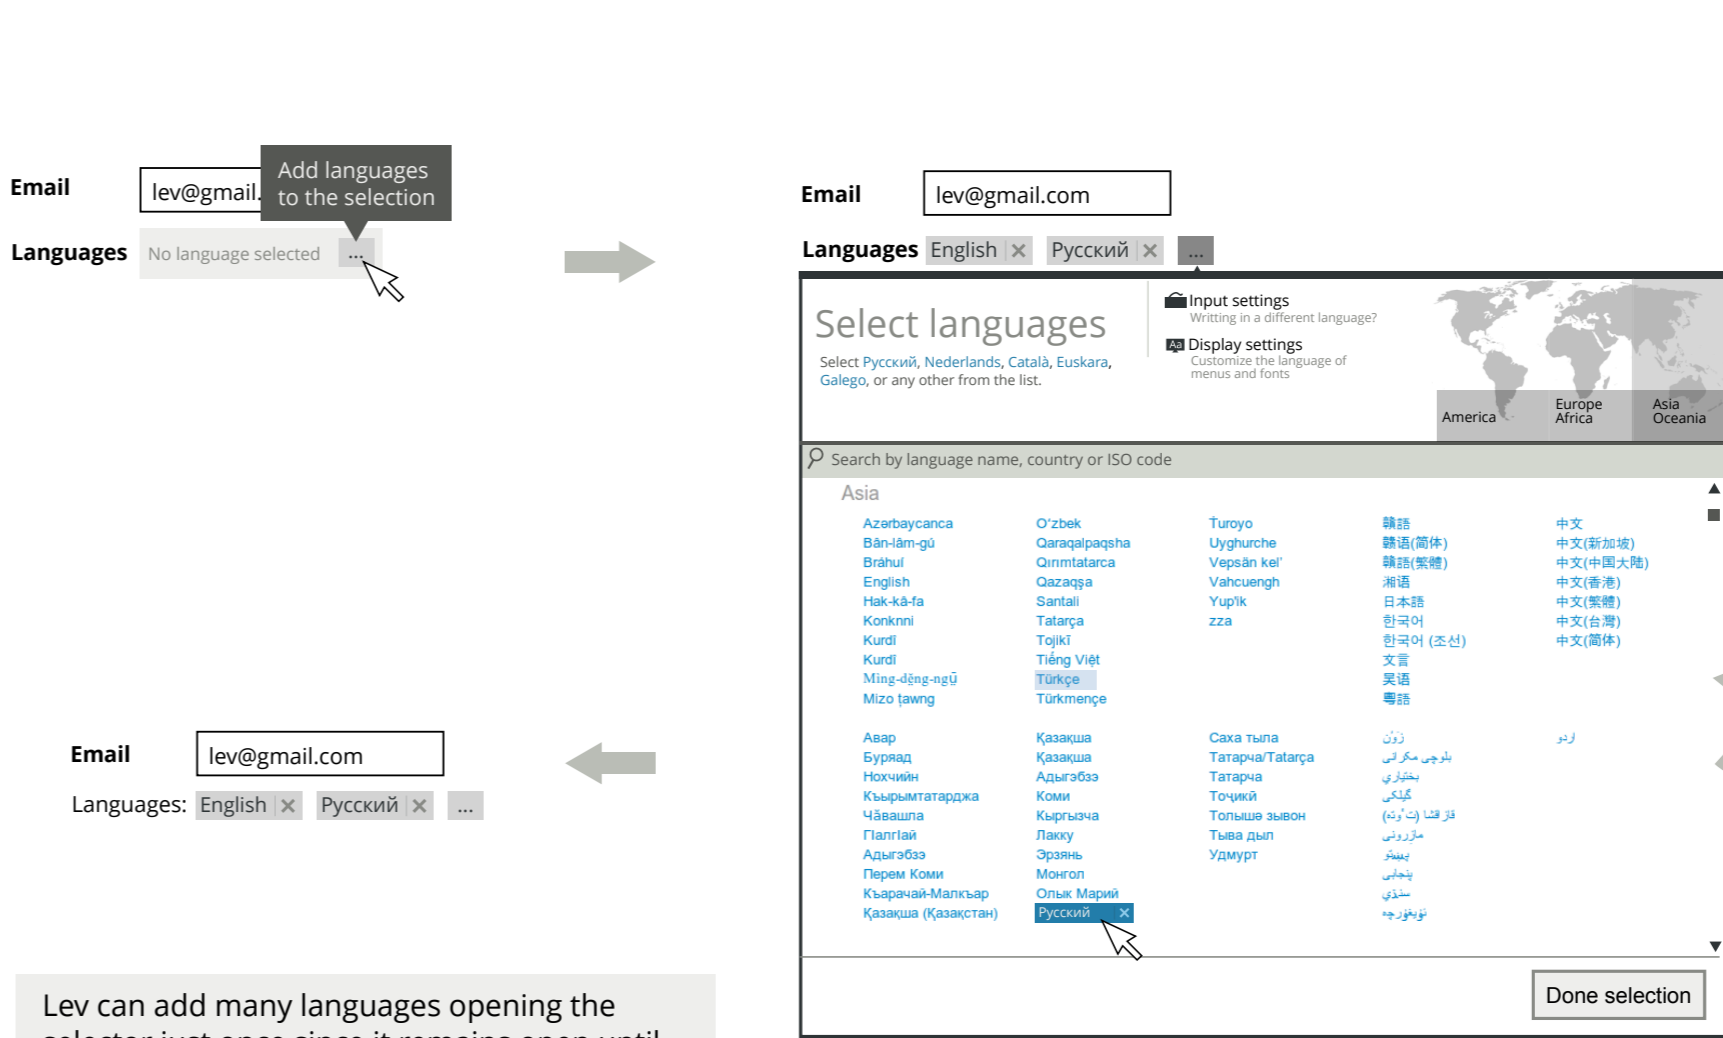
Email lev@gmail.

Add languages to the selection

Languages No language selected ...

Email lev@gmail.com

Languages English ✕ Русский ✕ ...

Select languages

Select Русский, Nederlands, Català, Euskara, Galego, or any other from the list.

Input settings
Writting in a different language?

Display settings
Customize the language of menus and fonts

America Europe Africa Asia Oceania

Search by language name, country or ISO code

Asia

Azərbaycanca
Bân-lâm-gú
Brahui
English
Hak-kâ-fa
Konknni
Kurdî
Kurdî
Ming-dĕng-ngṳ̄
Mizo ţawng

O'zbek
Qaraqalpaqsha
Qırımtatarca
Qazaqşa
Santali
Tatarça
Tojikī
Tiếng Việt
Türkçe
Türkmençe

Turoyo
Uyghurche
Vepsän kel'
Vahcuengh
Yup'ik
zza

韓語
韓语(简体)
韓語(繁體)
湘语
日本語
한국어
한국어 (조선)
文言
吴语
粵語

中文
中文(新加坡)
中文(中国大陆)
中文(香港)
中文(繁體)
中文(台灣)
中文(简体)

Авар
Буряад
Нохчийн
Къырымтатарджа
Чăвашла
Гьалгlай
Адыгэбзэ
Перем Коми
Къарачай-Малкъар
Қазақша (Қазақстан)

Қазақша
Қазақша
Адыгэбзэ
Коми
Кыргызча
Лакку
Эрзянь
Монгол
Олык Марий
Русский ✕

Саха тыла
Татарча/Tatarça
Татарча
Тоҷикӣ
Топышэ зывон
Тыва дыл
Удмурт

زۆن
بلوچی مکرانی
بختياري
گیلکی
قازاقشا (تٴوتە)
مازِرونی
پښتو
پنجابی
سنڌي
ئۇيغۇرچە

اردو

Done selection

Email lev@gmail.com

Languages: English ✕ Русский ✕ ...

Lev can add many languages opening the